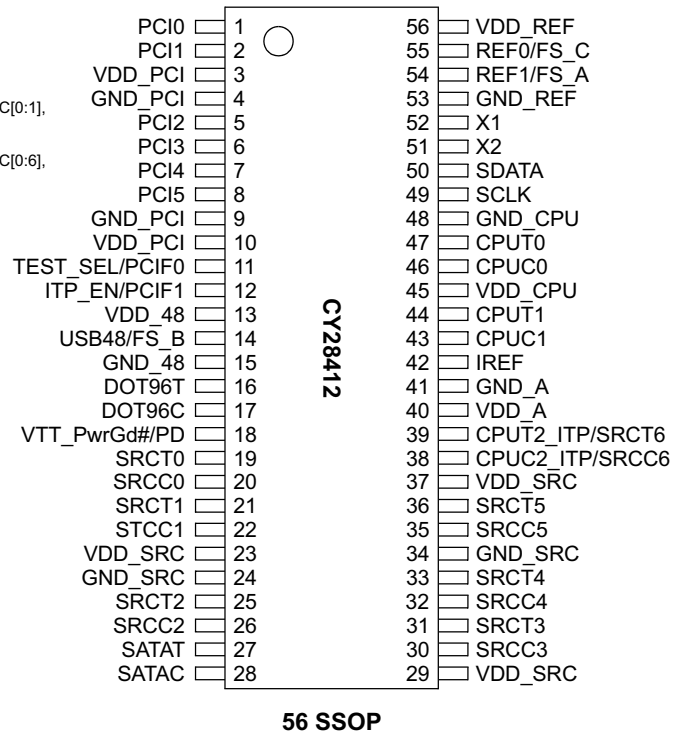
C[0:1],
C[0:6],

| | | | |
|---|---|---|---|
| PCI0 | 1 | 56 | VDD_REF |
| PCI1 | 2 | 55 | REF0/FS_C |
| VDD_PCI | 3 | 54 | REF1/FS_A |
| GND_PCI | 4 | 53 | GND_REF |
| PCI2 | 5 | 52 | X1 |
| PCI3 | 6 | 51 | X2 |
| PCI4 | 7 | 50 | SDATA |
| PCI5 | 8 | 49 | SCLK |
| GND_PCI | 9 | 48 | GND_CPU |
| VDD_PCI | 10 | 47 | CPUT0 |
| TEST_SEL/PCIF0 | 11 | 46 | CPUC0 |
| ITP_EN/PCIF1 | 12 | 45 | VDD_CPU |
| VDD_48 | 13 | 44 | CPUT1 |
| USB48/FS_B | 14 | 43 | CPUC1 |
| GND_48 | 15 | 42 | IREF |
| DOT96T | 16 | 41 | GND_A |
| DOT96C | 17 | 40 | VDD_A |
| VTT_PwrGd#/PD | 18 | 39 | CPUT2_ITP/SRCT6 |
| SRCT0 | 19 | 38 | CPUC2_ITP/SRCC6 |
| SRCC0 | 20 | 37 | VDD_SRC |
| SRCT1 | 21 | 36 | SRCT5 |
| STCC1 | 22 | 35 | SRCC5 |
| VDD_SRC | 23 | 34 | GND_SRC |
| GND_SRC | 24 | 33 | SRCT4 |
| SRCT2 | 25 | 32 | SRCC4 |
| SRCC2 | 26 | 31 | SRCT3 |
| SATAT | 27 | 30 | SRCC3 |
| SATAC | 28 | 29 | VDD_SRC |

CY28412

56 SSOP